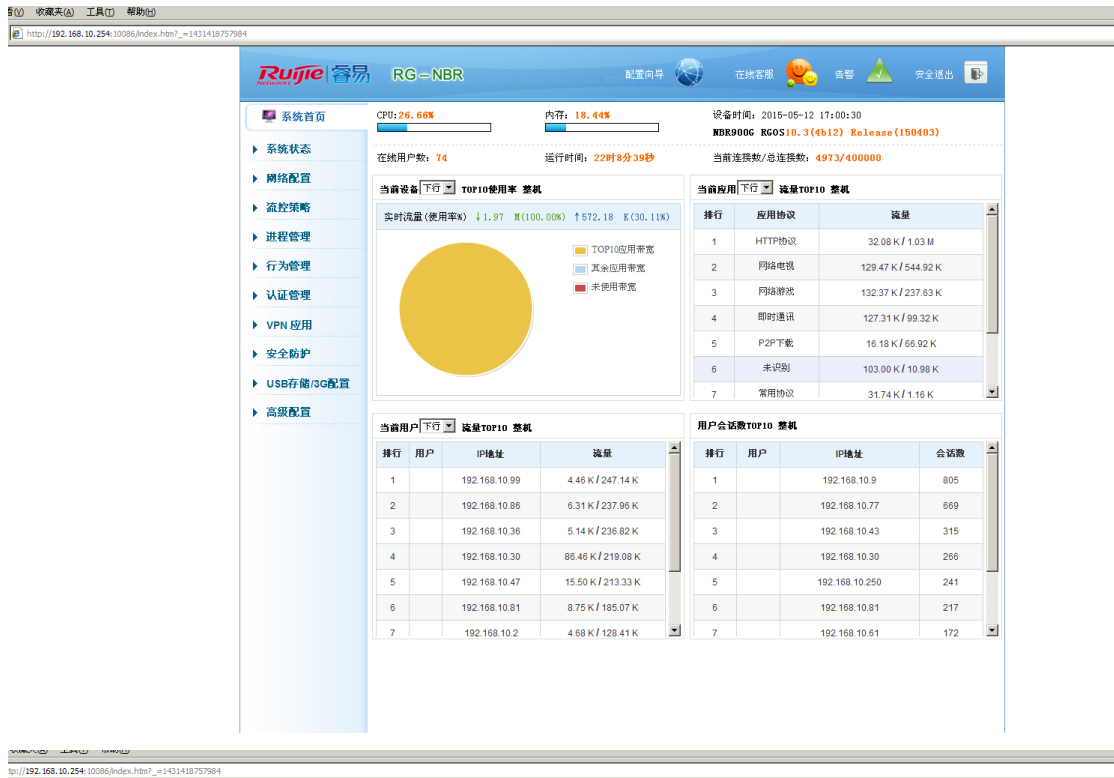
看(V) 收藏夹(A) 工具(T) 帮助(H)

http://192.168.10.254:10086/index.htm?_=1431418757984

Ruijie Networks 睿易 RG－NBR

配置向导 在线客服 告警 安全退出

系统首页
系统状态
网络配置
流控策略
进程管理
行为管理
认证管理
VPN 应用
安全防护
USB存储/3G配置
高级配置

CPU:26.66%
内存:18.44%
设备时间:2015-05-12 17:00:30
NBR900G RGOS10.3(4b12) Release(150403)

在线用户数:74
运行时间:22时8分39秒
当前连接数/总连接数:4973/400000

当前设备 下行 TOP10使用率 整机

实时流量(使用率%) ↓1.97 M(100.00%) ↑572.18 K(30.11%)

TOP10应用带宽
其余应用带宽
未使用带宽

当前应用 下行 流量TOP10 整机

| 排行 | 应用协议 | 流量 |
|---|---|---|
| 1 | HTTP协议 | 32.08 K / 1.03 M |
| 2 | 网络电视 | 129.47 K / 544.92 K |
| 3 | 网络游戏 | 132.37 K / 237.63 K |
| 4 | 即时通讯 | 127.31 K / 99.32 K |
| 5 | P2P下载 | 16.18 K / 66.92 K |
| 6 | 未识别 | 103.00 K / 10.98 K |
| 7 | 常用协议 | 31.74 K / 1.16 K |

当前用户 下行 流量TOP10 整机

| 排行 | 用户 | IP地址 | 流量 |
|---|---|---|---|
| 1 | | 192.168.10.99 | 4.46 K / 247.14 K |
| 2 | | 192.168.10.86 | 6.31 K / 237.96 K |
| 3 | | 192.168.10.36 | 5.14 K / 236.82 K |
| 4 | | 192.168.10.30 | 86.46 K / 219.08 K |
| 5 | | 192.168.10.47 | 15.50 K / 213.33 K |
| 6 | | 192.168.10.81 | 8.75 K / 185.07 K |
| 7 | | 192.168.10.2 | 4.68 K / 128.41 K |

用户会话数TOP10 整机

| 排行 | 用户 | IP地址 | 会话数 |
|---|---|---|---|
| 1 | | 192.168.10.9 | 805 |
| 2 | | 192.168.10.77 | 669 |
| 3 | | 192.168.10.43 | 315 |
| 4 | | 192.168.10.30 | 266 |
| 5 | | 192.168.10.250 | 241 |
| 6 | | 192.168.10.81 | 217 |
| 7 | | 192.168.10.61 | 172 |

收藏夹(A) 工具(T) 帮助(H)

tp://192.168.10.254:10086/index.htm?_=1431418757984